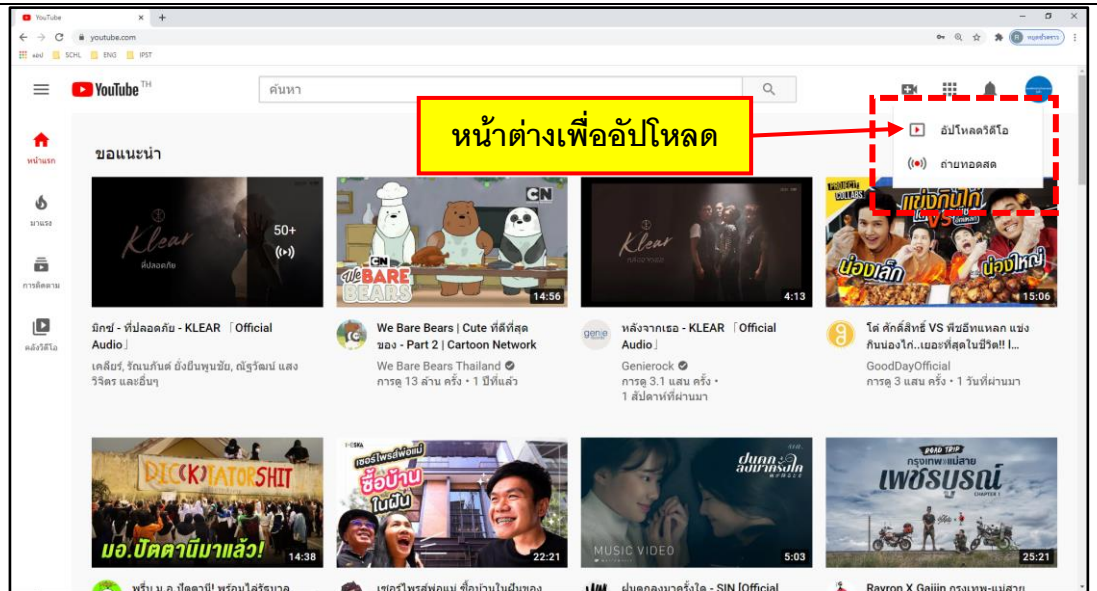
YouTube
youtube.com
แอป SCHL ENG IPST
YouTube TH
ค้นหา
หน้าต่างเพื่ออัปโหลด
อัปโหลดวิดีโอ
ถ่ายทอดสด
หน้าแรก
มาแรง
การติดตาม
คลังวิดีโอ
ขอแนะนำ

Klear
ที่ปลอดภัย
50+
มิกซ์ - ที่ปลอดภัย - KLEAR「Official Audio」
เคลียร์, รัณนภันต์ ยั่งยืนพูนชัย, ณัฐวัฒน์ แสงวิจิตร และอื่นๆ

CN
We BARE BEARS
14:56
We Bare Bears | Cute ที่ดีที่สุดของ - Part 2 | Cartoon Network
We Bare Bears Thailand
การดู 13 ล้าน ครั้ง • 1 ปีที่แล้ว

Klear
4:13
หลังจากเธอ - KLEAR「Official Audio」
Genierock
การดู 3.1 แสน ครั้ง • 1 สัปดาห์ที่ผ่านมา

แข่งกินไก่
VS
น้องเล็ก
น้องใหญ่
15:06
โต๋ ศักดิ์สิทธิ์ VS พีชอีทแหลก แข่งกินน้องไก่..เยอะที่สุดในชีวิต!! I...
GoodDayOfficial
การดู 3 แสน ครั้ง • 1 วันที่ผ่านมา

DIC(K)TATORSHIT
มอ.ปัตตานีมาแล้ว!
14:38
พี่ๆ ม.อ.ปัตตานี! พร้อมไล่รัฐบาล

เซอร์ไพรส์พ่อแม่
ซื้อบ้านในฝัน
22:21
เซอร์ไพรส์พ่อแม่ ซื้อบ้านในฝันของ

MUSIC VIDEO
5:03
ฝนตกลงมาครั้งใด - SIN [Official

ROAD TRIP
กรุงเทพฯ-แม่สาย
เพชรบูรณ์
25:21
Rayron X Gaiiin กรุงเทพฯ-แม่สาย